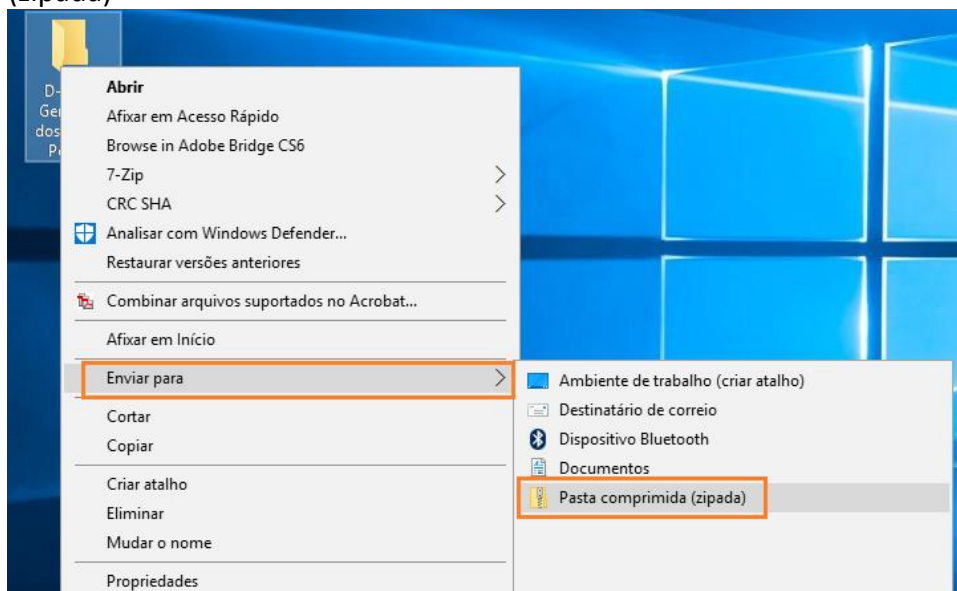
(zipada)

D-
Ge
dos
P

Abrir
Afixar em Acesso Rápido
Browse in Adobe Bridge CS6
7-Zip
CRC SHA
Analisar com Windows Defender...
Restaurar versões anteriores
Combinar arquivos suportados no Acrobat...
Afixar em Início
Enviar para
Cortar
Copiar
Criar atalho
Eliminar
Mudar o nome
Propriedades

Ambiente de trabalho (criar atalho)
Destinatário de correio
Dispositivo Bluetooth
Documentos
Pasta comprimida (zipada)